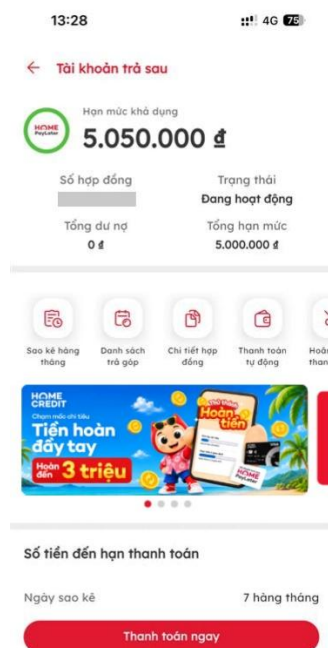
13:28
4G 75

Tài khoản trả sau

HOME PayLater
Hạn mức khả dụng
5.050.000 ₫

Số hợp đồng
Trạng thái
Đang hoạt động

Tổng dư nợ
0 ₫
Tổng hạn mức
5.000.000 ₫

Sao kê hàng tháng
Danh sách trả góp
Chi tiết hợp đồng
Thanh toán tự động
Hoà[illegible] than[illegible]

HOME CREDIT
Chạm mốc chi tiêu
Tiền hoàn đầy tay
Hoàn đến 3 triệu
Hoàn tiền
HOME PayLater

Số tiền đến hạn thanh toán

Ngày sao kê
7 hàng tháng

Thanh toán ngay